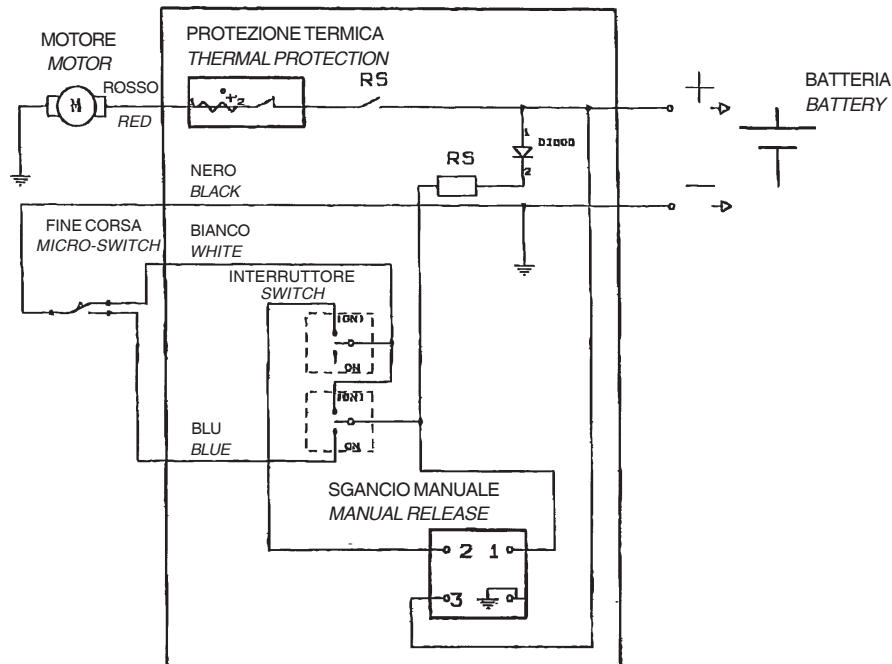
MOTORE
MOTOR

ROSSO
RED

PROTEZIONE TERMICA
THERMAL PROTECTION

RS

BATTERIA
BATTERY

+

1
D1000
2

RS

NERO
BLACK

—

FINE CORSA
MICRO-SWITCH

BIANCO
WHITE

INTERRUTTORE
SWITCH

(ON)
ON

(ON)
ON

BLU
BLUE

SGANCIO MANUALE
MANUAL RELEASE

2 1
3